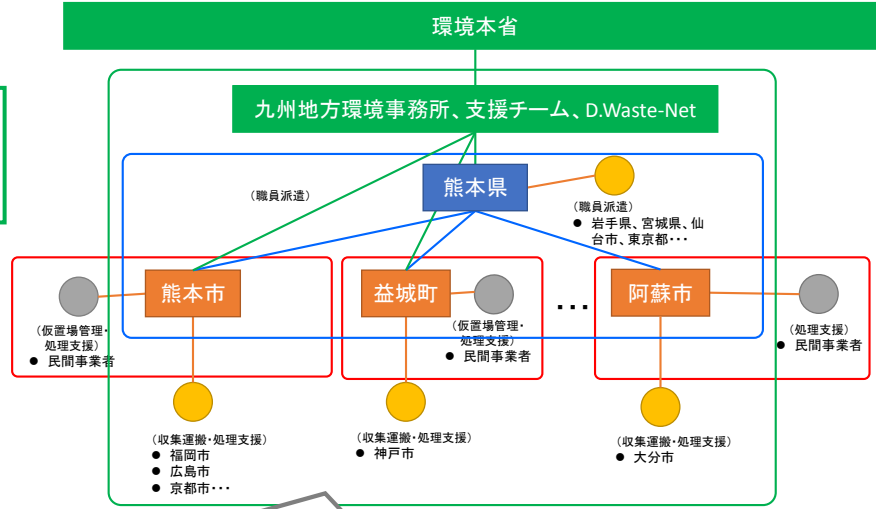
環境本省

九州地方環境事務所、支援チーム、D.Waste-Net

（職員派遣）

熊本県

（職員派遣）
● 岩手県、宮城県、仙台市、東京都・・・

熊本市

（仮置場管理・処理支援）
● 民間事業者

益城町

（仮置場管理・処理支援）
● 民間事業者

・・・

阿蘇市

（処理支援）
● 民間事業者

（収集運搬・処理支援）
● 福岡市
● 広島市
● 京都市・・・

（収集運搬・処理支援）
● 神戸市

（収集運搬・処理支援）
● 大分市